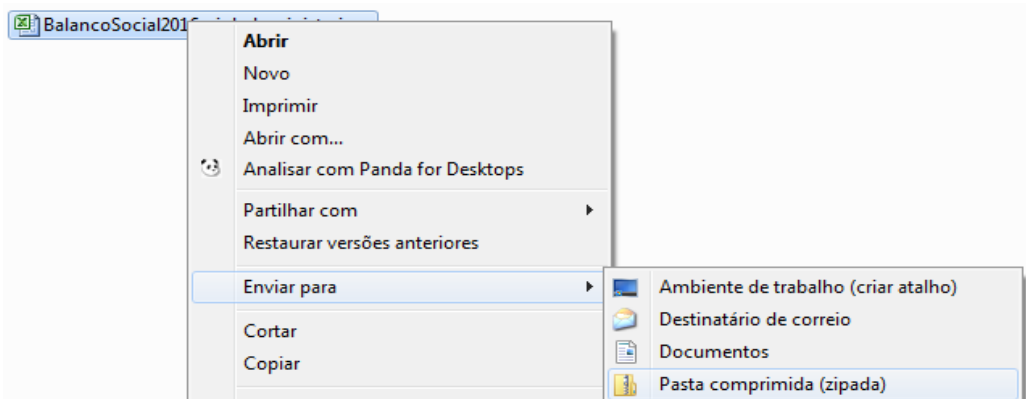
BalancoSocial201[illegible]

Abrir
Novo
Imprimir
Abrir com...
Analisar com Panda for Desktops
Partilhar com
Restaurar versões anteriores
Enviar para
Cortar
Copiar

Ambiente de trabalho (criar atalho)
Destinatário de correio
Documentos
Pasta comprimida (zipada)